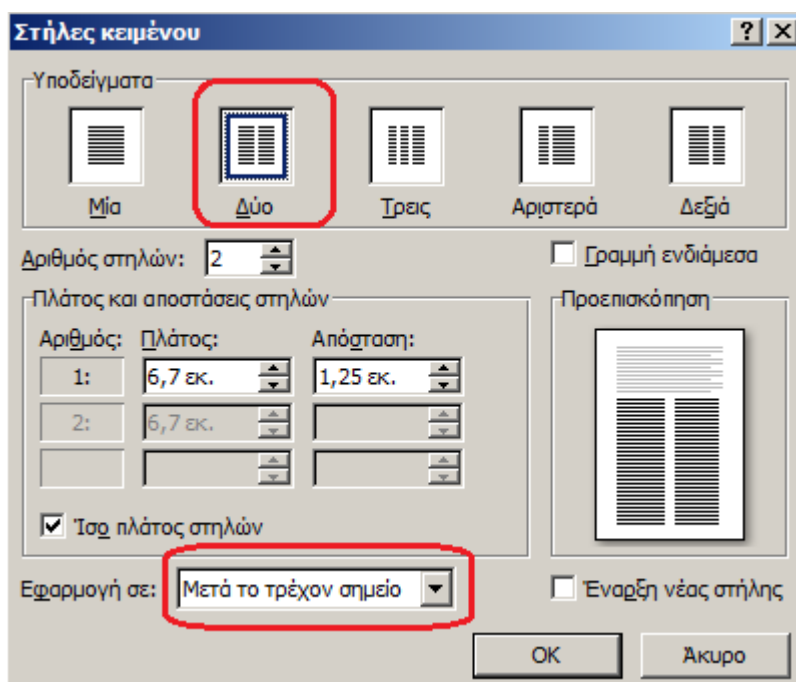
Στήλες κειμένου

?

X

Υποδείγματα

Μία

Δύο

Τρεις

Αριστερά

Δεξιά

Αριθμός στηλών: 2

Γραμμή ενδιάμεσα

Πλάτος και αποστάσεις στηλών

Αριθμός:

Πλάτος:

Απόσταση:

1:

6,7 εκ.

1,25 εκ.

2:

6,7 εκ.

Ίσο πλάτος στηλών

Προεπισκόπηση

Εφαρμογή σε: Μετά το τρέχον σημείο

Έναρξη νέας στήλης

OK

Άκυρο